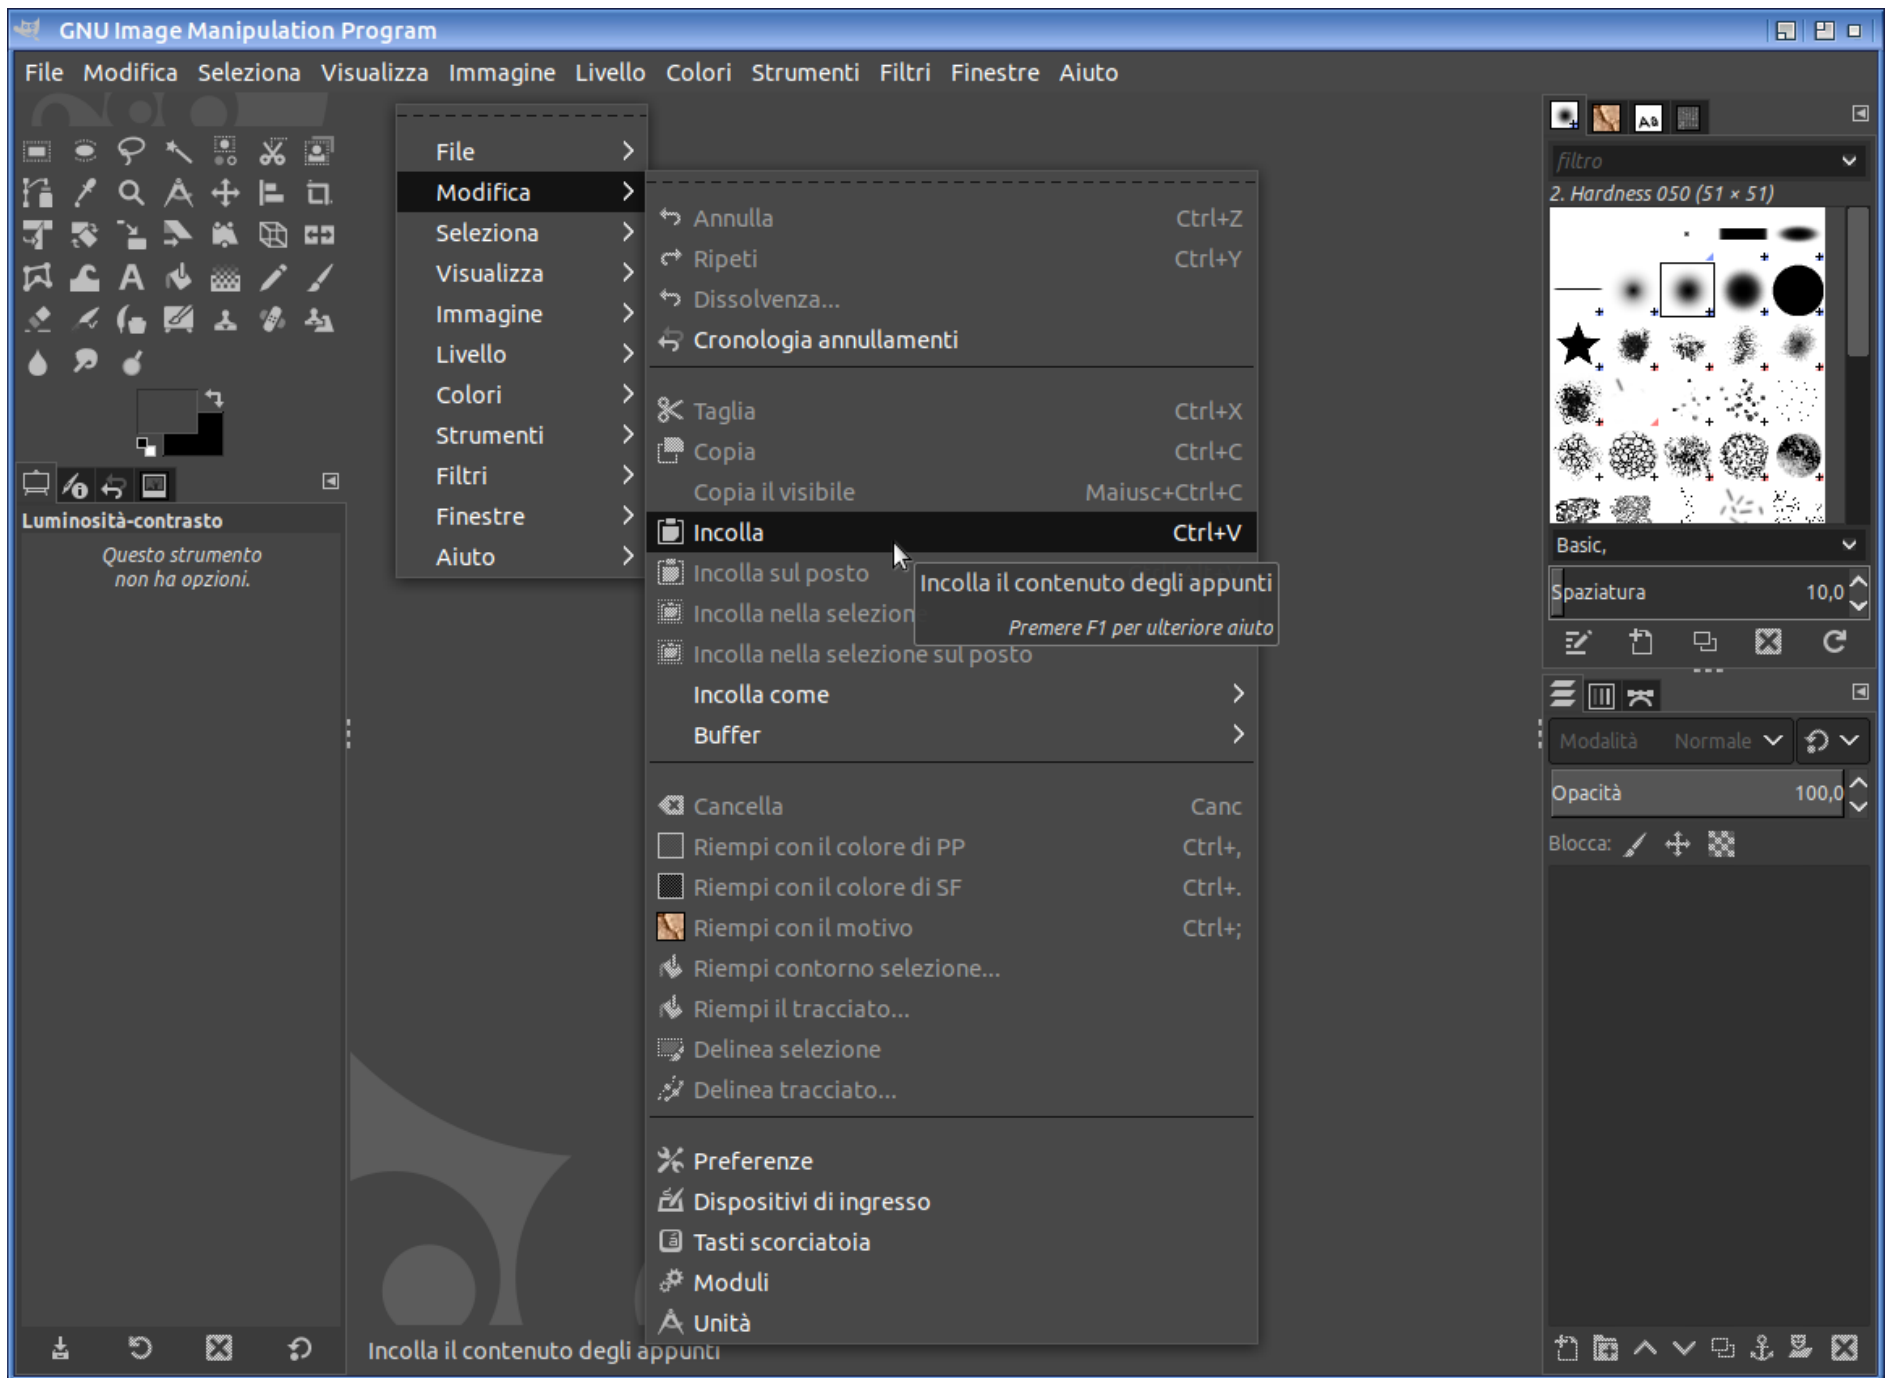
GNU Image Manipulation Program

File Modifica Seleziona Visualizza Immagine Livello Colori Strumenti Filtri Finestre Aiuto

File
Modifica
Seleziona
Visualizza
Immagine
Livello
Colori
Strumenti
Filtri
Finestre
Aiuto

Annulla Ctrl+Z
Ripeti Ctrl+Y
Dissolvenza...
Cronologia annullamenti
Taglia Ctrl+X
Copia Ctrl+C
Copia il visibile Maiusc+Ctrl+C
Incolla Ctrl+V
Incolla sul posto
Incolla nella selezion
Incolla nella selezione sul posto
Incolla come
Buffer
Cancella Canc
Riempi con il colore di PP Ctrl+,
Riempi con il colore di SF Ctrl+.
Riempi con il motivo Ctrl+;
Riempi contorno selezione...
Riempi il tracciato...
Delinea selezione
Delinea tracciato...
Preferenze
Dispositivi di ingresso
Tasti scorciatoia
Moduli
Unità

Incolla il contenuto degli appunti
Premere F1 per ulteriore aiuto

Luminosità-contrasto
Questo strumento non ha opzioni.

Incolla il contenuto degli appunti

filtro
2. Hardness 050 (51 × 51)
Basic,
Spaziatura 10,0
Modalità Normale
Opacità 100,0
Blocca: